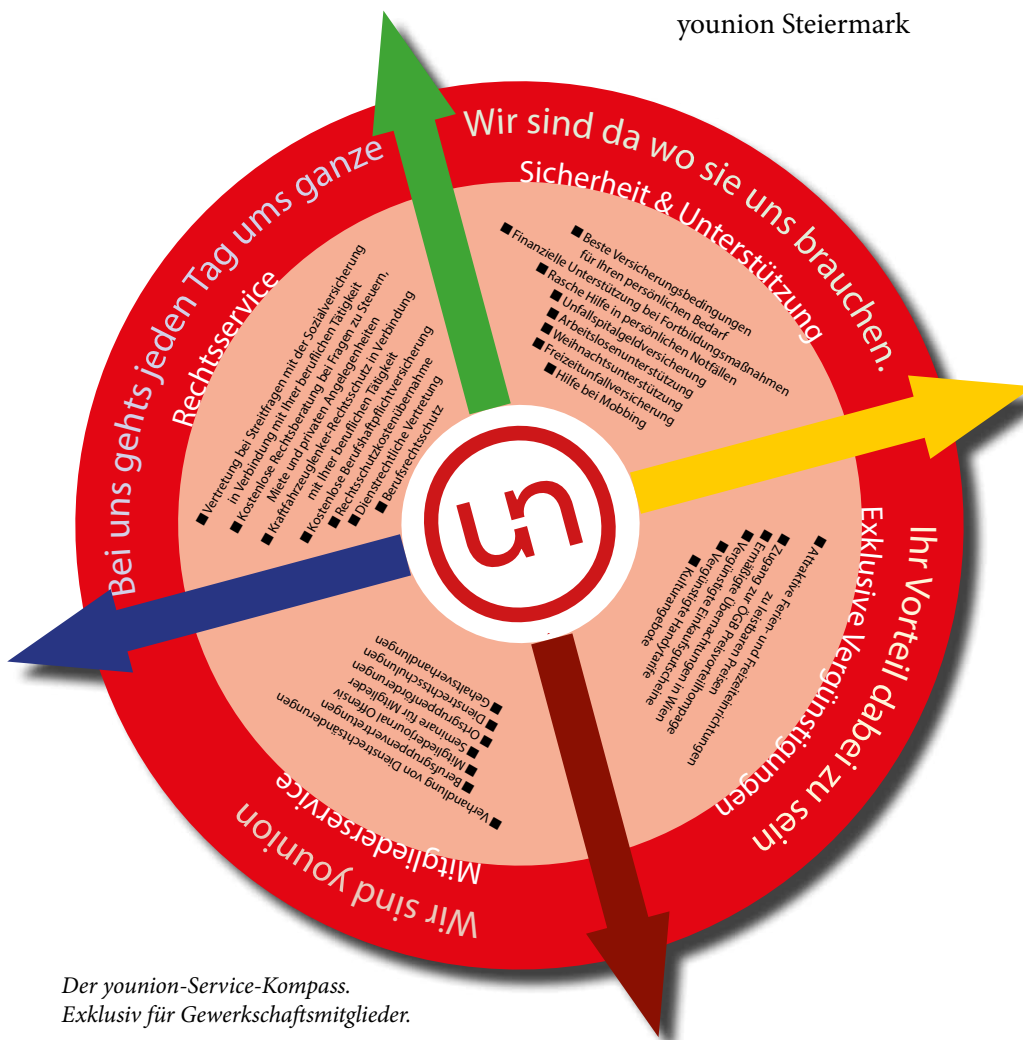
younion Steiermark

Wir sind da wo sie uns brauchen.

Sicherheit & Unterstützung

■ Beste Versicherungsbedingungen für Ihren persönlichen Bedarf
■ Finanzielle Unterstützung bei Fortbildungsmaßnahmen
■ Rasche Hilfe in persönlichen Notfällen
■ Unfallspitalgeldversicherung
■ Arbeitslosenunterstützung
■ Weihnachtsunterstützung
■ Freizeitunfallversicherung
■ Hilfe bei Mobbing

Ihr Vorteil dabei zu sein

Exklusive Vergünstigungen

■ Attraktive Ferien- und Freizeiteinrichtungen zu leistbaren Preisen
■ Zugang zur ÖGB Preisvorteilhomepage
■ Ermäßigte Eintrittskarten
■ Vergünstigte Einkaufsgutscheine in Wien
■ Vergünstigte Handytarife
■ Kulturangebote

Wir sind younion

Mitgliederservice

■ Verhandlung von Dienstrechtsänderungen
■ beruflicher Mitgliedergruppenvertretungen
■ Mitgliederjournal Offensiv
■ Seminare für Mitglieder
■ Ortsgruppenforderungen
■ Dienststellenschulungen
■ Gehaltsverhandlungen

Bei uns gehts jeden Tag ums ganze

Rechtsservice

■ Vertretung bei Streitfragen mit der Sozialversicherung in Verbindung mit Ihrer beruflichen Tätigkeit
■ Kostenlose Rechtsberatung bei Fragen zu Steuern, Miete und privaten Angelegenheiten
■ Kraftfahrzeuglenker-Rechtsschutz in Verbindung mit Ihrer beruflichen Tätigkeit
■ Kostenlose Berufshaftpflichtversicherung
■ Rechtsschutzkostenübernahme
■ Dienstrechtliche Vertretung
■ Berufsrechtsschutz

un

Der younion-Service-Kompass.
Exklusiv für Gewerkschaftsmitglieder.